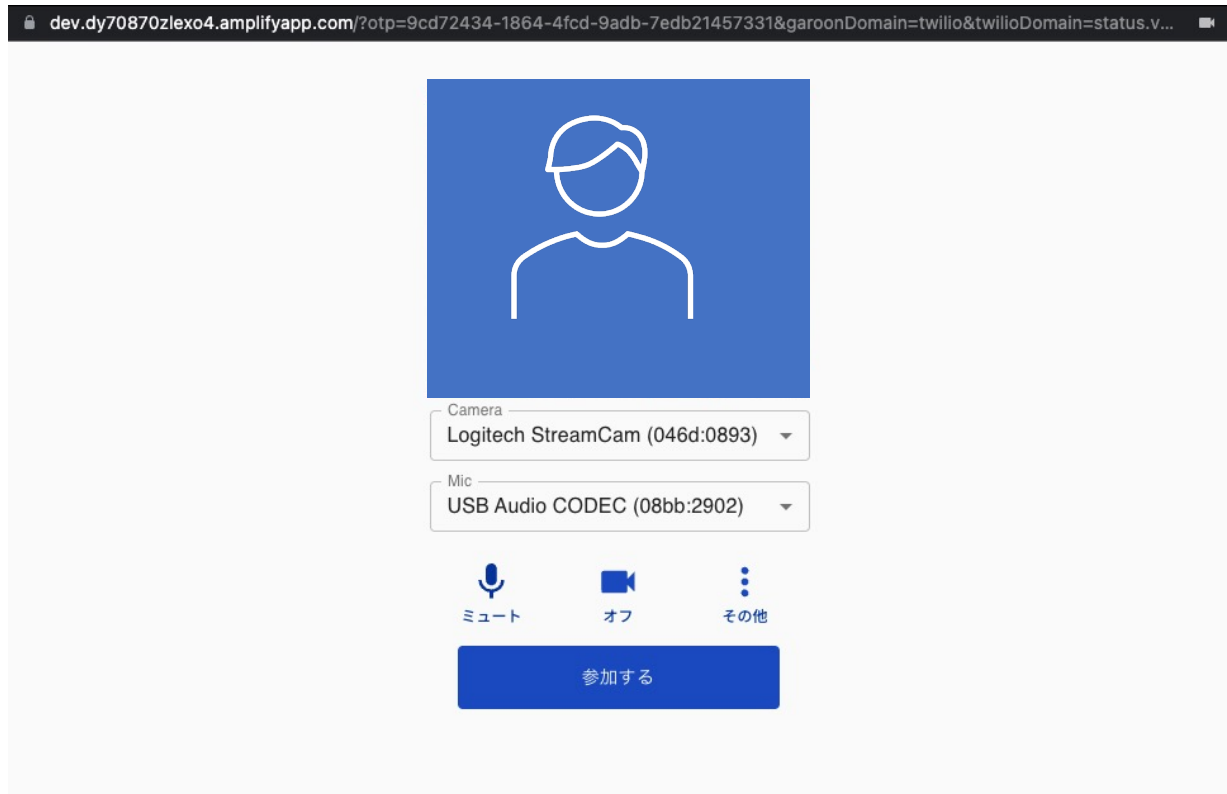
dev.dy70870zlexo4.amplifyapp.com/?otp=9cd72434-1864-4fcd-9adb-7edb21457331&garoonDomain=twilio&twilioDomain=status.v...

Camera
Logitech StreamCam (046d:0893)

Mic
USB Audio CODEC (08bb:2902)

ミュート
オフ
その他

参加する